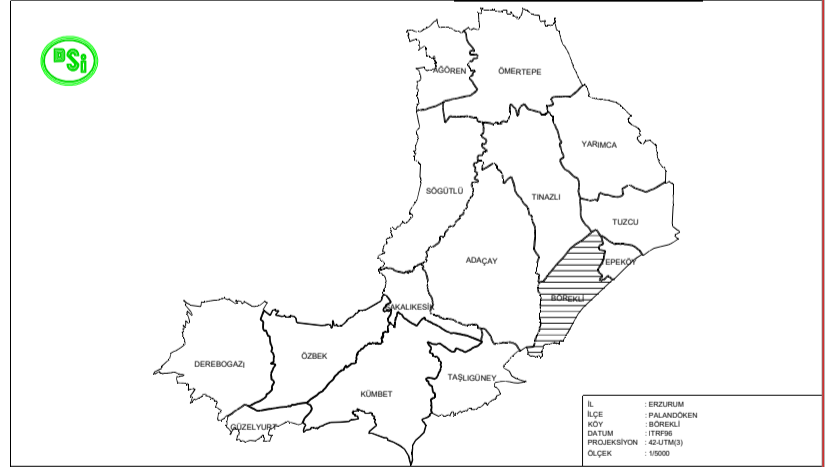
mSi

AĞÖREN
ÖMERTEPE
YARIMCA
SÖĞÜTLÜ
TINAZLI
TUZCU
ADAÇAY
TEPEKÖY
BÖREKLİ
ÇAKALIKESİK
DEREBOĞAZI
ÖZBEK
KÜMBET
TAŞLIGÜNEY
GÜZELYURT

| | |
|---|---|
| İL | : ERZURUM |
| İLÇE | : PALANDÖKEN |
| KÖY | : BÖREKLİ |
| DATUM | : ITRF96 |
| PROJEKSİYON | : 42-UTM(3) |
| ÖLÇEK | : 1/5000 |